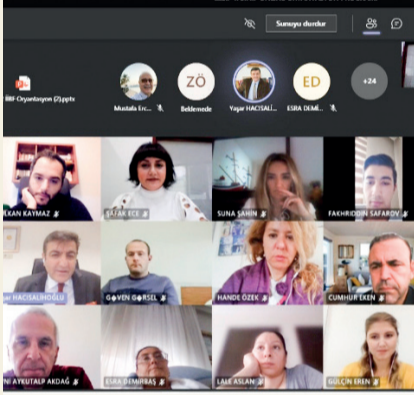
Sunuyu durdur

İİBF Oryantasyon (2).pptx

Mustafa Erc...

ZÖ
Beklemede

Yaşar HACISALİ...

ED
ESRA DEMİ...

+24

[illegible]EKAN KAYMAZ

ŞAFAK ECE

SUNA ŞAHİN

FAKHRIDDIN SAFAROV

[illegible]şar HACISALİHOĞLU

GÜVEN GÜRSEL

HANDE ÖZEK

CUMHUR EKEN

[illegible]NI AYKUTALP AKDAĞ

ESRA DEMİRBAŞ

LALE ASLAN

GÜLÇİN EREN